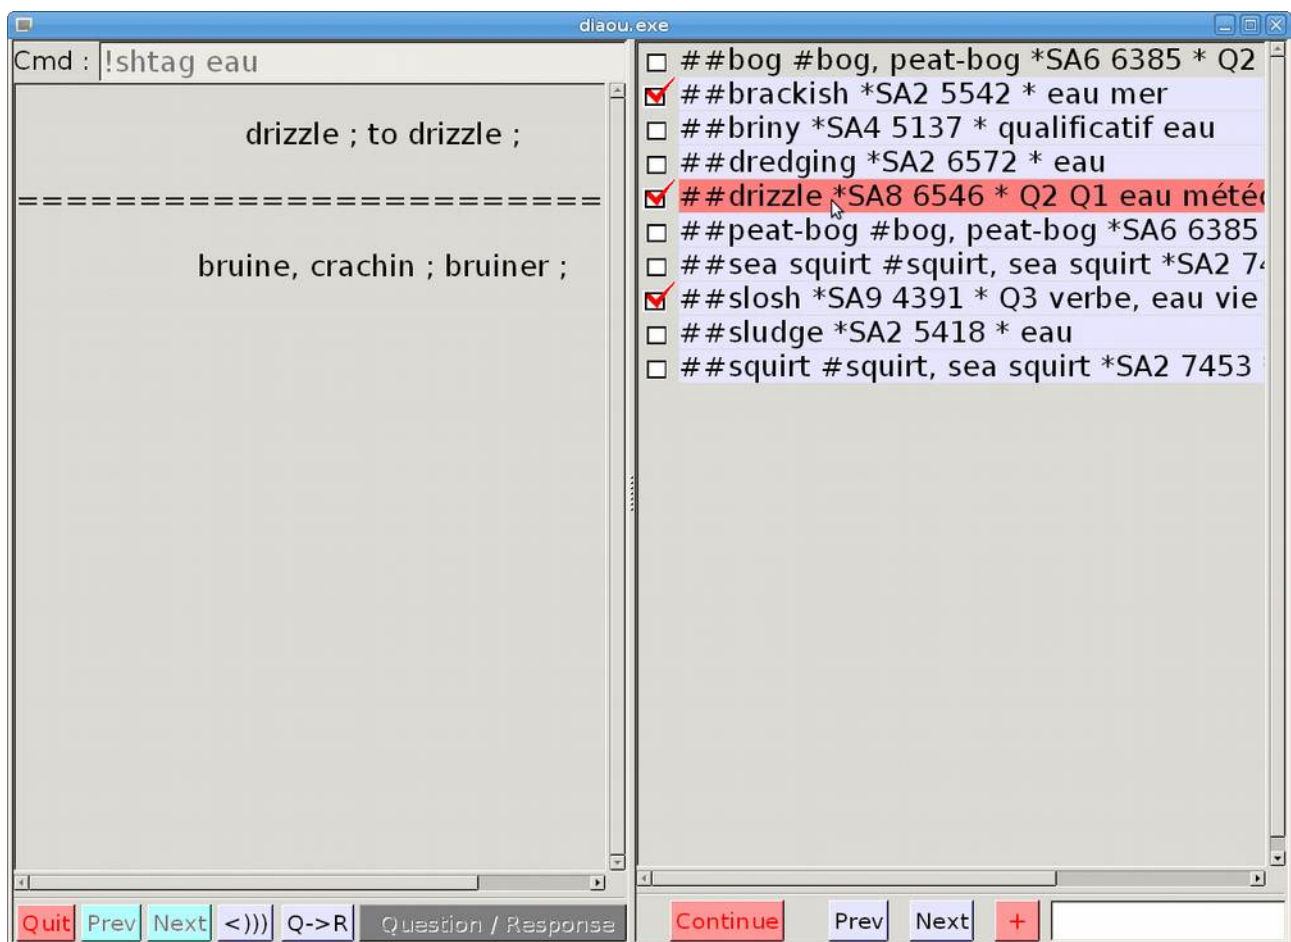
diaou.exe

Cmd : !shtag eau

drizzle ; to drizzle ;

========================

bruine, crachin ; bruiner ;

Quit Prev Next <))) Q->R Question / Response

☐ ##bog #bog, peat-bog *SA6 6385 * Q2
☑ ##brackish *SA2 5542 * eau mer
☐ ##briny *SA4 5137 * qualificatif eau
☐ ##dredging *SA2 6572 * eau
☑ ##drizzle *SA8 6546 * Q2 Q1 eau météo
☐ ##peat-bog #bog, peat-bog *SA6 6385
☐ ##sea squirt #squirt, sea squirt *SA2 7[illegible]
☑ ##slosh *SA9 4391 * Q3 verbe, eau vie
☐ ##sludge *SA2 5418 * eau
☐ ##squirt #squirt, sea squirt *SA2 7453

Continue Prev Next +